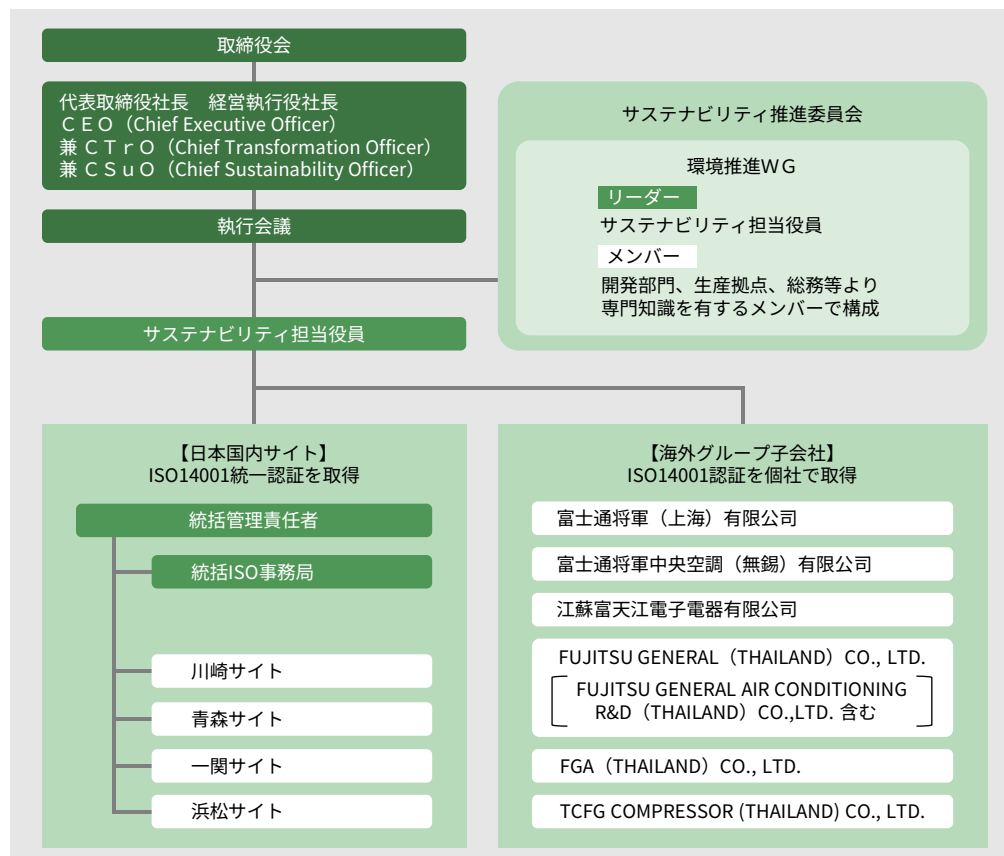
取締役会

代表取締役社長　経営執行役社長
ＣＥＯ（Chief Executive Officer）
兼ＣＴｒＯ（Chief Transformation Officer）
兼ＣＳｕＯ（Chief Sustainability Officer）

執行会議

サステナビリティ推進委員会

環境推進ＷＧ

リーダー
サステナビリティ担当役員

メンバー
開発部門、生産拠点、総務等より専門知識を有するメンバーで構成

サステナビリティ担当役員

【日本国内サイト】
ISO14001統一認証を取得

統括管理責任者

統括ISO事務局

川崎サイト

青森サイト

一関サイト

浜松サイト

【海外グループ子会社】
ISO14001認証を個社で取得

富士通将軍（上海）有限公司

富士通将軍中央空調（無錫）有限公司

江蘇富天江電子電器有限公司

FUJITSU GENERAL（THAILAND）CO., LTD.
FUJITSU GENERAL AIR CONDITIONING R&D（THAILAND）CO.,LTD. 含む

FGA（THAILAND）CO., LTD.

TCFG COMPRESSOR (THAILAND) CO., LTD.